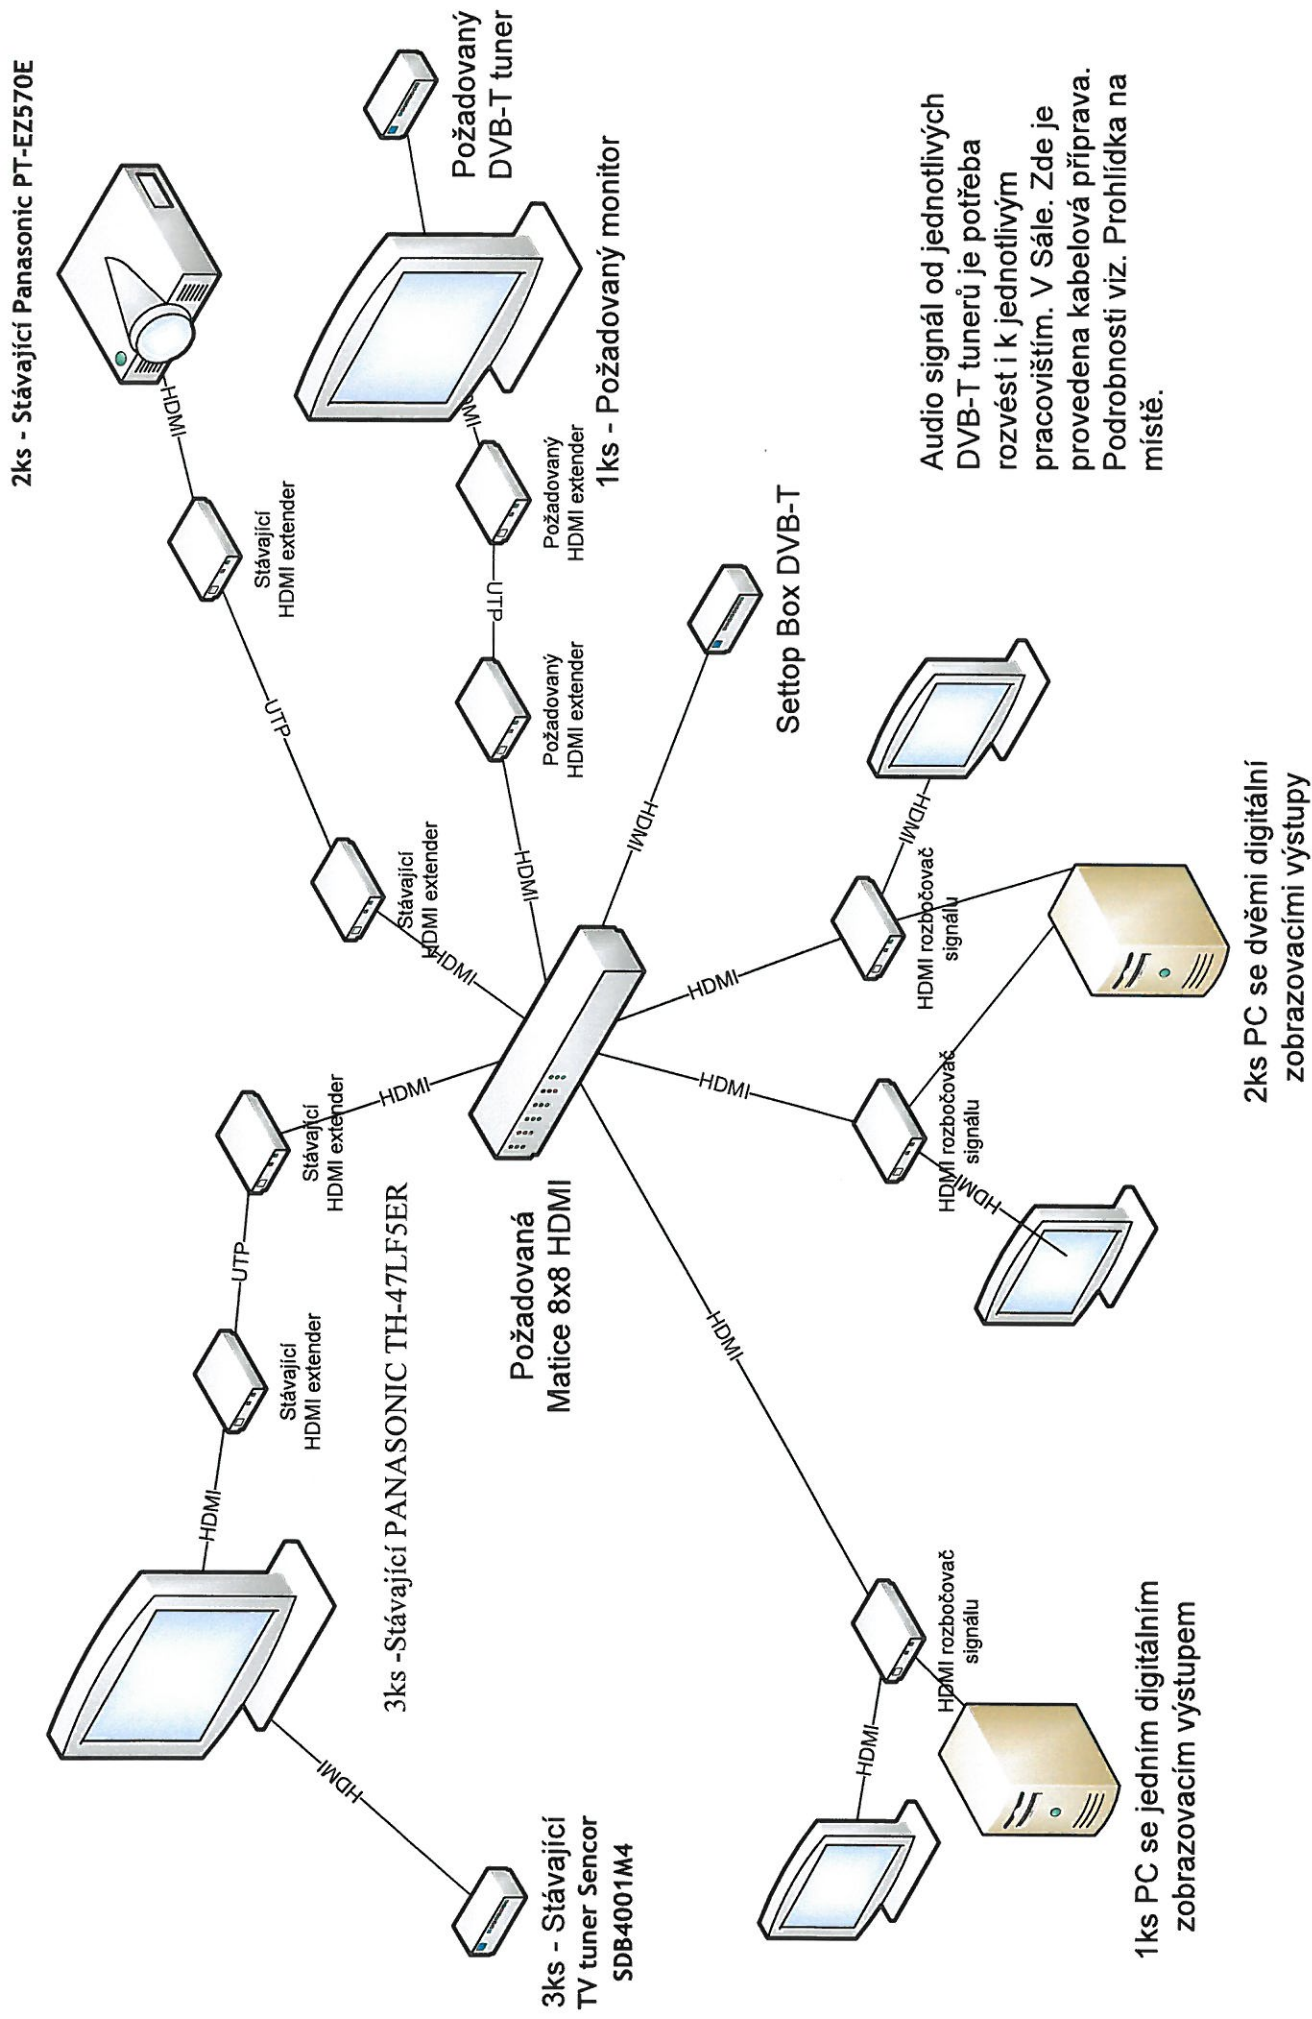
2ks - Stávající Panasonic PT-EZ570E

Požadovaný DVB-T tuner

1ks - Požadovaný monitor

Audio signál od jednotlivých DVB-T tunerů je potřeba rozvést i k jednotlivým pracovištím. V Sále. Zde je provedena kabelová příprava. Podrobnosti viz. Prohlídka na místě.

HDMI

Stávající HDMI extender

UTP

Stávající HDMI extender

HDMI

HDMI

Požadovaný HDMI extender

UTP

Požadovaný HDMI extender

HDMI

HDMI

Settop Box DVB-T

HDMI

HDMI

HDMI rozbočovač signálu

HDMI

HDMI rozbočovač signálu

HDMI

2ks PC se dvěmi digitální zobrazovacími výstupy

Stávající HDMI extender

HDMI

UTP

Stávající HDMI extender

HDMI

3ks -Stávající PANASONIC TH-47LF5ER

Požadovaná Matice 8x8 HDMI

HDMI

HDMI rozbočovač signálu

HDMI

1ks PC se jedním digitálním zobrazovacím výstupem

HDMI

3ks - Stávající TV tuner Sencor SDB4001M4